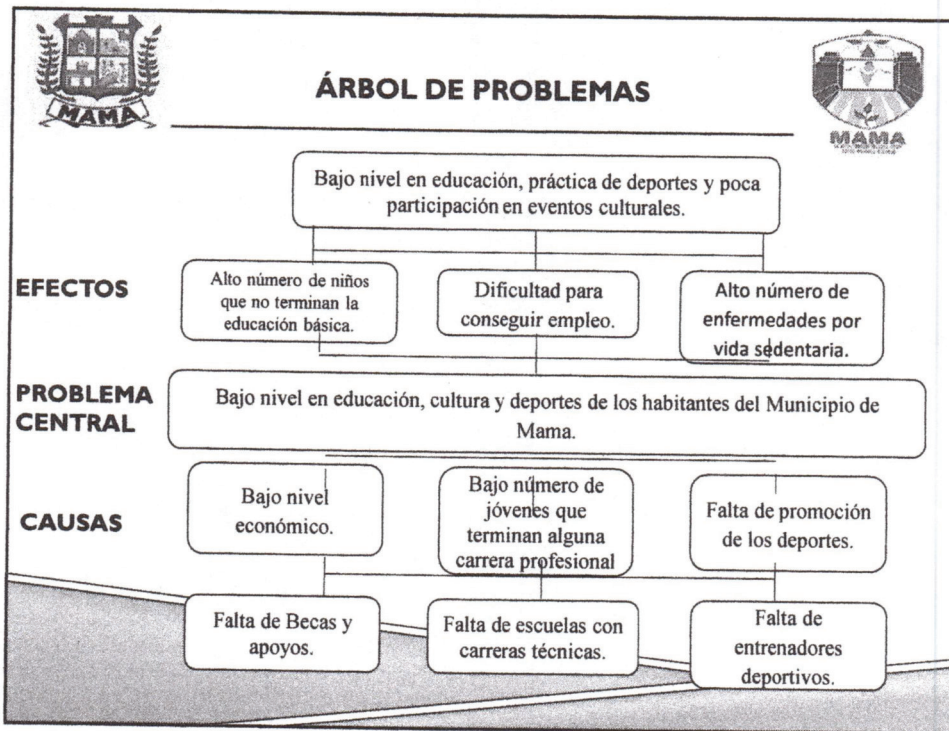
MAMA

ÁRBOL DE PROBLEMAS

MAMA

Bajo nivel en educación, práctica de deportes y poca participación en eventos culturales.

EFECTOS

Alto número de niños que no terminan la educación básica.

Dificultad para conseguir empleo.

Alto número de enfermedades por vida sedentaria.

PROBLEMA CENTRAL

Bajo nivel en educación, cultura y deportes de los habitantes del Municipio de Mama.

CAUSAS

Bajo nivel económico.

Bajo número de jóvenes que terminan alguna carrera profesional

Falta de promoción de los deportes.

Falta de Becas y apoyos.

Falta de escuelas con carreras técnicas.

Falta de entrenadores deportivos.